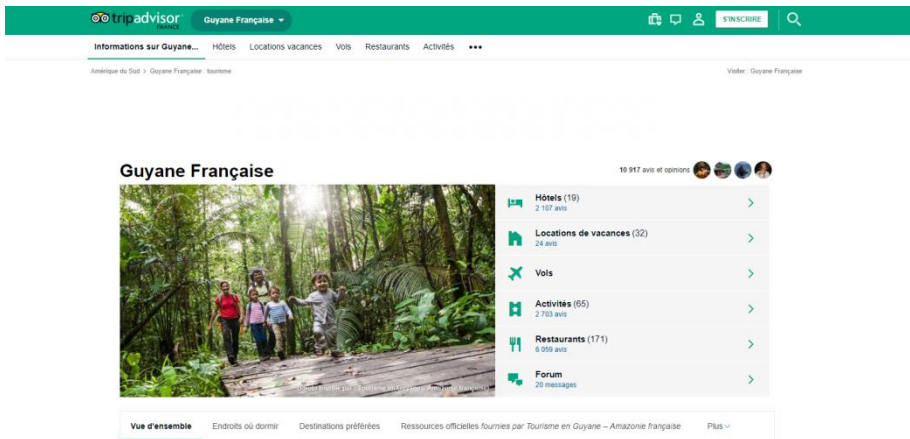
tripadvisor FRANCE

Guyane Française

S'INSCRIRE

Informations sur Guyane... Hôtels Locations vacances Vols Restaurants Activités •••

Amérique du Sud > Guyane Française : tourisme

Visiter : Guyane Française

Guyane Française

10 917 avis et opinions

Photo fournie par : Tourisme en Guyane – Amazonie française

Hôtels (19)
2 107 avis

Locations de vacances (32)
24 avis

Vols

Activités (65)
2 703 avis

Restaurants (171)
6 059 avis

Forum
20 messages

Vue d'ensemble Endroits où dormir Destinations préférées Ressources officielles fournies par Tourisme en Guyane – Amazonie française Plus